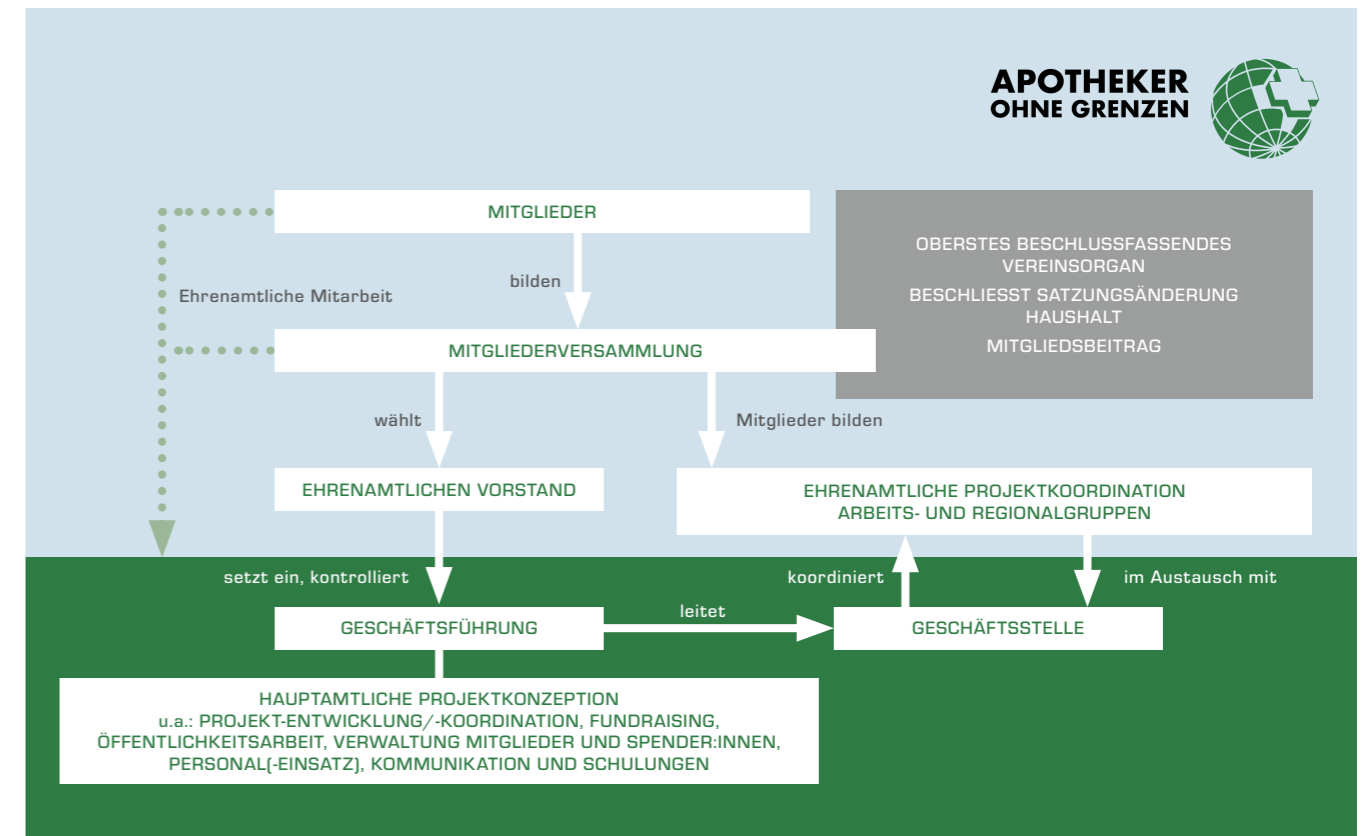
APOTHEKER
OHNE GRENZEN

MITGLIEDER

bilden

Ehrenamtliche Mitarbeit

OBERSTES BESCHLUSSFASSENDES VEREINSORGAN
BESCHLIESST SATZUNGSÄNDERUNG HAUSHALT
MITGLIEDSBEITRAG

MITGLIEDERVERSAMMLUNG

wählt

Mitglieder bilden

EHRENAMTLICHEN VORSTAND

EHRENAMTLICHE PROJEKTKOORDINATION
ARBEITS- UND REGIONALGRUPPEN

setzt ein, kontrolliert

koordiniert

im Austausch mit

GESCHÄFTSFÜHRUNG

leitet

GESCHÄFTSSTELLE

HAUPTAMTLICHE PROJEKTKONZEPTION
u.a.: PROJEKT-ENTWICKLUNG/-KOORDINATION, FUNDRAISING, ÖFFENTLICHKEITSARBEIT, VERWALTUNG MITGLIEDER UND SPENDER:INNEN, PERSONAL(-EINSATZ), KOMMUNIKATION UND SCHULUNGEN